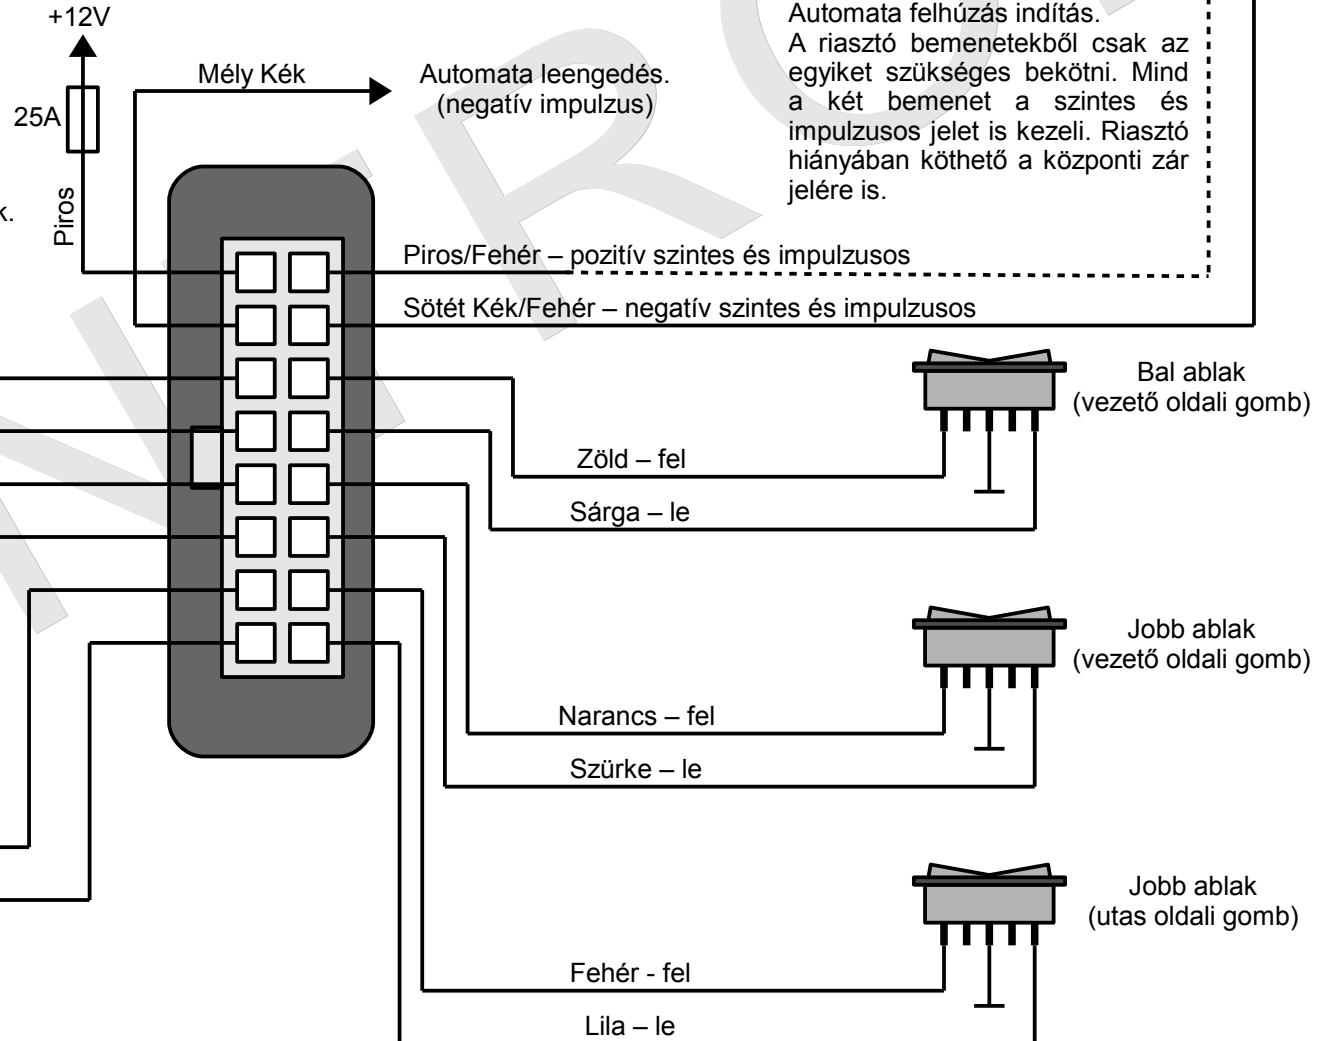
+12V

25A

Piros

k.

Mély Kék

Automata leengedés.
(negatív impulzus)

Automata felhúzás indítás.
A riasztó bemenetekből csak az egyiket szükséges bekötni. Mind a két bemenet a szintes és impulzusos jelet is kezeli. Riasztó hiányában köthető a központi zár jelére is.

Piros/Fehér – pozitív szintes és impulzusos

Sötét Kék/Fehér – negatív szintes és impulzusos

Bal ablak
(vezető oldali gomb)

Zöld – fel

Sárga – le

Jobb ablak
(vezető oldali gomb)

Narancs – fel

Szürke – le

Jobb ablak
(utas oldali gomb)

Fehér - fel

Lila – le